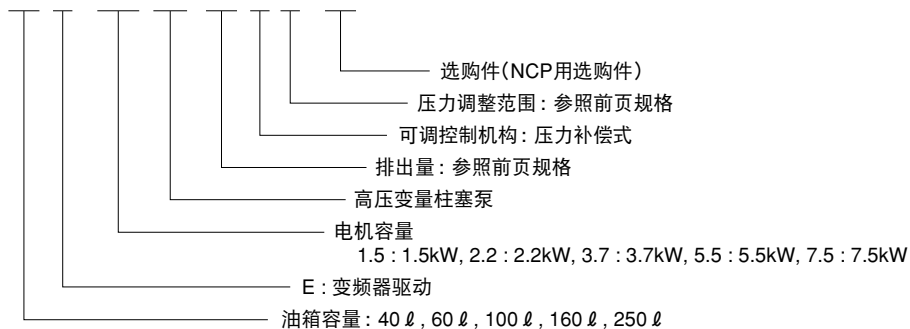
选购件(NCP用选购件)

压力调整范围：参照前页规格

可调控制机构：压力补偿式

排出量：参照前页规格

高压变量柱塞泵

电机容量
1.5 : 1.5kW, 2.2 : 2.2kW, 3.7 : 3.7kW, 5.5 : 5.5kW, 7.5 : 7.5kW

E : 变频器驱动

油箱容量 : 40 ℓ , 60 ℓ , 100 ℓ , 160 ℓ , 250 ℓ